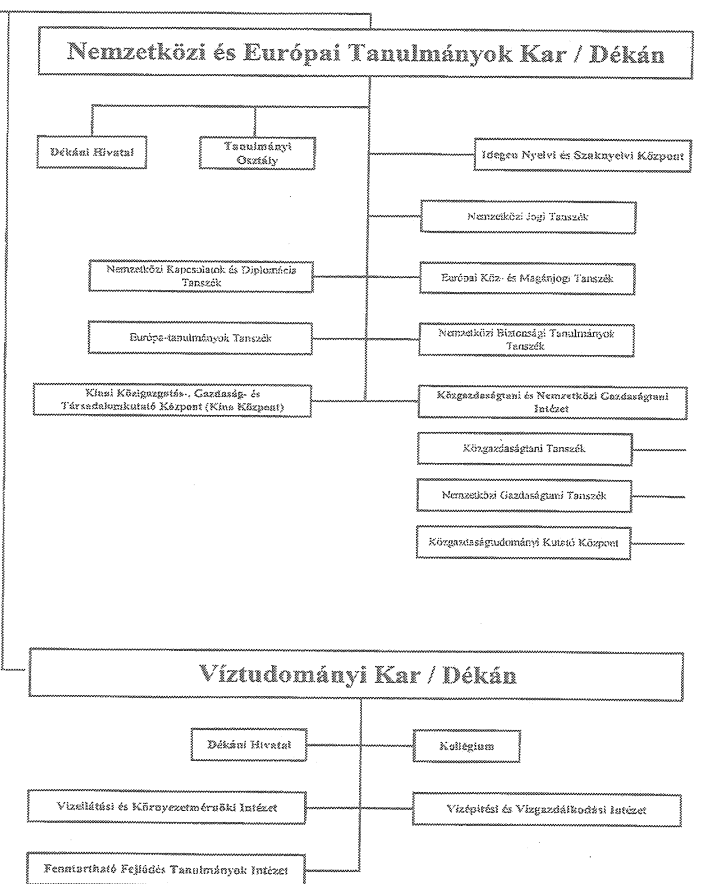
Nemzetközi és Európai Tanulmányok Kar / Dékán

Dékáni Hivatal

Tanulmányi Osztály

Idegen Nyelvi és Szaknyelvi Központ

Nemzetközi Jogi Tanszék

Nemzetközi Kapcsolatok és Diplomácia Tanszék

Európai Köz- és Magánjogi Tanszék

Európa-tanulmányok Tanszék

Nemzetközi Biztonsági Tanulmányok Tanszék

Kínai Közigazgatás-, Gazdaság- és Társadalomkutató Központ (Kína Központ)

Közgazdaságtani és Nemzetközi Gazdaságtani Intézet

Közgazdaságtani Tanszék

Nemzetközi Gazdaságtani Tanszék

Közgazdaságtudományi Kutató Központ

Víztudományi Kar / Dékán

Dékáni Hivatal

Kollégium

Vízellátási és Környezetmérnöki Intézet

Vízépítési és Vízgazdálkodási Intézet

Fenntartható Fejlődés Tanulmányok Intézet